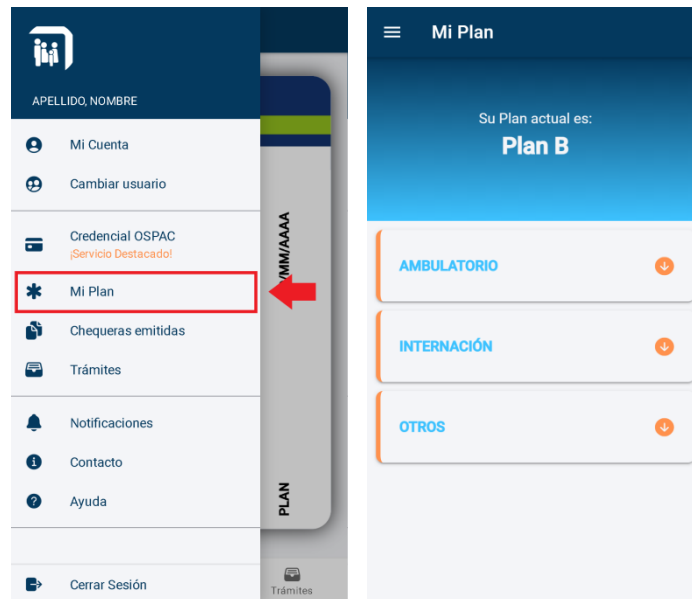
APELLIDO, NOMBRE

Mi Cuenta

Cambiar usuario

Credencial OSPAC
¡Servicio Destacado!

Mi Plan

Chequeras emitidas

Trámites

Notificaciones

Contacto

Ayuda

Cerrar Sesión

MM/AAAA

PLAN

Trámites

Mi Plan

Su Plan actual es:
Plan B

AMBULATORIO

INTERNACIÓN

OTROS